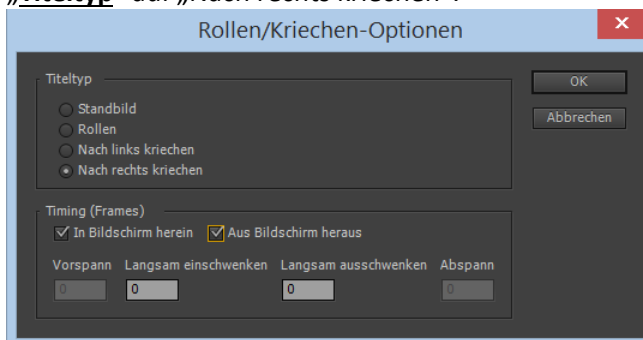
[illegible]Titeltyp" auf „Nach rechts kriechen".

Rollen/Kriechen-Optionen

Titeltyp
Standbild
Rollen
Nach links kriechen
Nach rechts kriechen

Timing (Frames)
In Bildschirm herein
Aus Bildschirm heraus

Vorspann
Langsam einschwenken
Langsam ausschwenken
Abspann
0
0
0
0

OK
Abbrechen